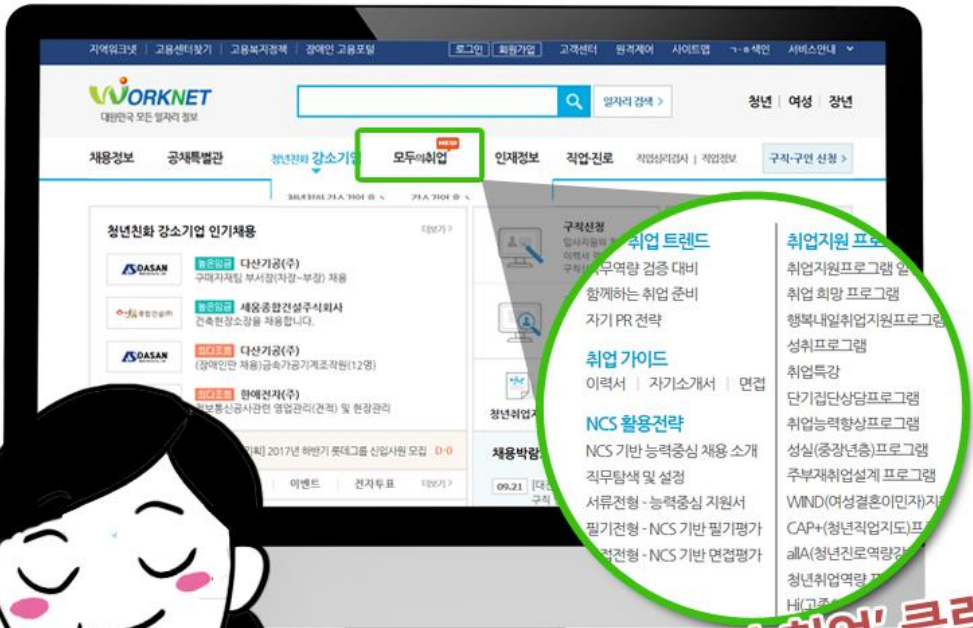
지역워크넷 | 고용센터찾기 | 고용복지정책 | 장애인 고용포털 로그인 회원가입 고객센터 원격제어 사이트맵 ㄱ-ㅎ색인 서비스안내

WORKNET
대한민국 모든 일자리 정보

일자리 검색 >

청년 | 여성 | 장년

채용정보 공채특별관 청년친화 강소기업 모두의취업 NEW 인재정보 직업·진로 직업심리검사 | 직업정보 구직·구인 신청 >

청년친화 강소기업 인기채용 더보기

DASAN 높은임금 다산기공(주) 구매자재팀 부서장(차장~부장) 채용

높은임금 세움종합건설주식회사 건축현장소장을 채용합니다.

DASAN 최다조회 다산기공(주) (장애인만 채용)금속가공기계조작원(12명)

최다조회 한예전자(주) 정보통신공사관련 영업관리(견적) 및 현장관리

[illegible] 2017년 하반기 롯데그룹 신입사원 모집 D-0

이벤트 전자투표 더보기

구직신청

청년취업

채용박람회

09.21

취업 트렌드
직무역량 검증 대비
함께하는 취업 준비
자기 PR 전략

취업 가이드
이력서 | 자기소개서 | 면접

NCS 활용전략
NCS 기반 능력중심 채용 소개
직무탐색 및 설정
서류전형 - 능력중심 지원서
필기전형 - NCS 기반 필기평가
면접전형 - NCS 기반 면접평가

취업지원 프로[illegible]
취업지원프로그램 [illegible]
취업 희망 프로그램
행복내일취업지원프로그램
성취프로그램
취업특강
단기집단상담프로그램
취업능력향상프로그램
성실(중장년층)프로그램
주부재취업설계 프로그램
WIND(여성결혼이민자)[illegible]
CAP+(청년직업지도)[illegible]
allA(청년진로역량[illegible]
청년취업역량 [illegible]
Hi([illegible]

'취업' 클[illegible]